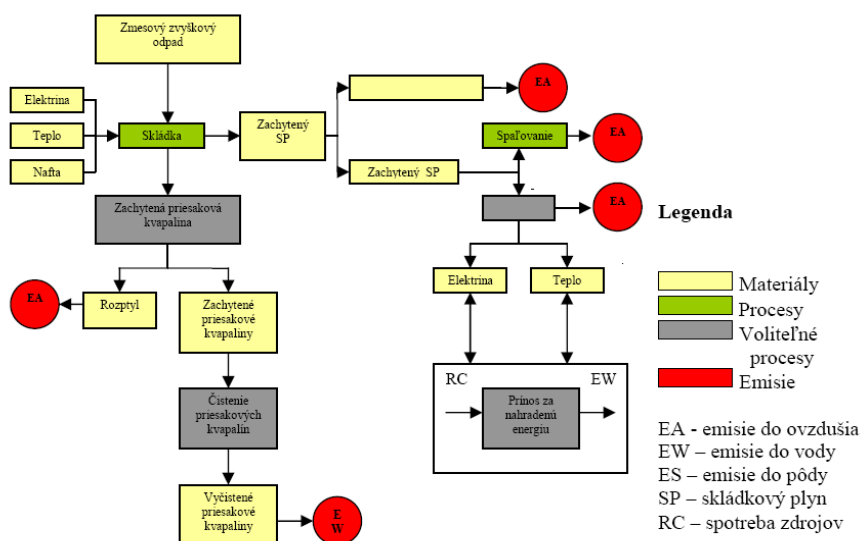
Zmesový zvyškový odpad

Elektrina

Teplo

Nafta

Skládka

Zachytený SP

EA

Spaľovanie

EA

Zachytený SP

EA

Legenda

Zachytená priesaková kvapalina

Elektrina

Teplo

EA

Rozptyl

Zachytené priesakové kvapaliny

RC

EW

Prínos za nahradenú energiu

Čistenie priesakových kvapalín

Vyčistené priesakové kvapaliny

E W

Materiály
Procesy
Voliteľné procesy
Emisie

EA - emisie do ovzdušia
EW – emisie do vody
ES – emisie do pôdy
SP – skládkový plyn
RC – spotreba zdrojov